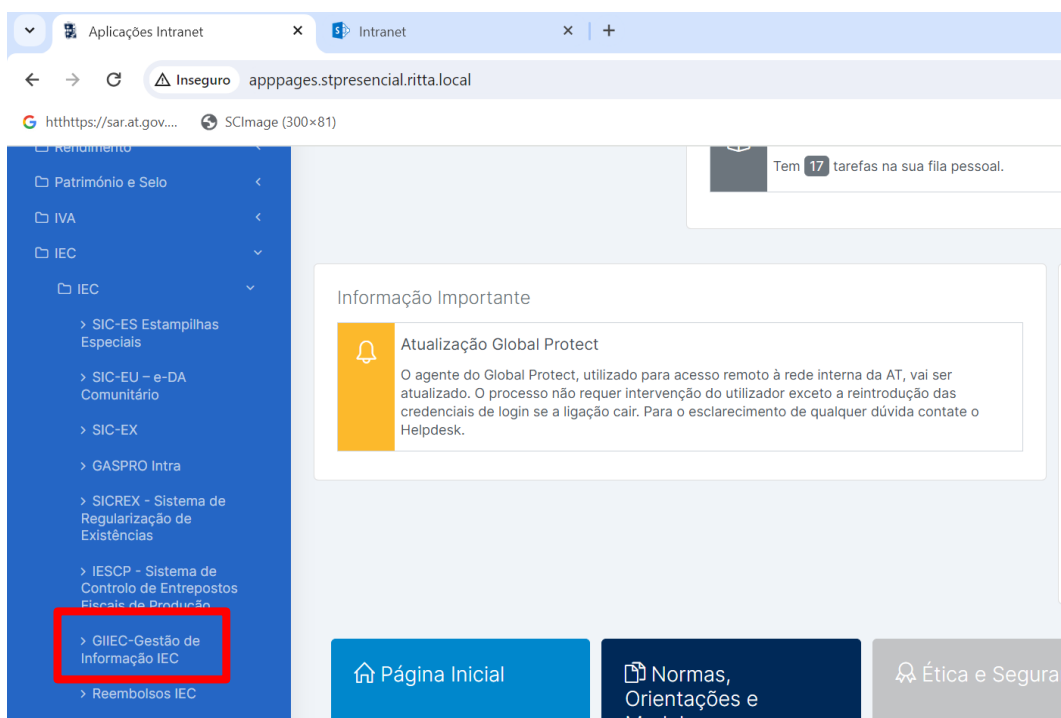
Aplicações Intranet
Intranet
Inseguro apppages.stpresencial.ritta.local
htthttps://sar.at.gov.... SCImage (300×81)

Rendimento
Património e Selo
IVA
IEC
IEC
> SIC-ES Estampilhas Especiais
> SIC-EU – e-DA Comunitário
> SIC-EX
> GASPRO Intra
> SICREX - Sistema de Regularização de Existências
> IESCP - Sistema de Controlo de Entrepostos Fiscais de Produção
> GIIEC-Gestão de Informação IEC
> Reembolsos IEC

Tem 17 tarefas na sua fila pessoal.

Informação Importante

Atualização Global Protect
O agente do Global Protect, utilizado para acesso remoto à rede interna da AT, vai ser atualizado. O processo não requer intervenção do utilizador exceto a reintrodução das credenciais de login se a ligação cair. Para o esclarecimento de qualquer dúvida contate o Helpdesk.

Página Inicial
Normas, Orientações e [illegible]
Ética e Segura